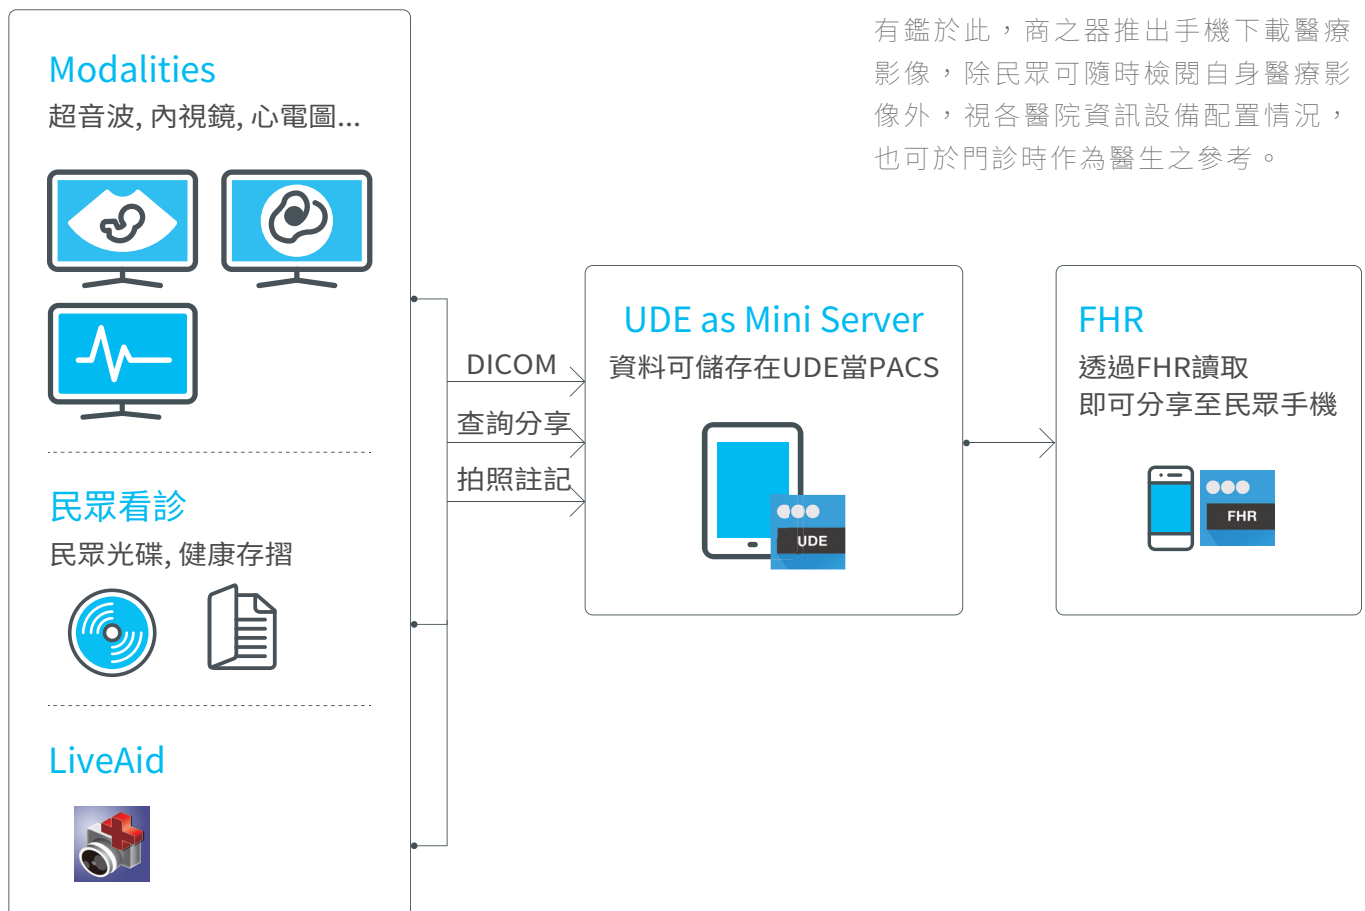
有鑑於此，商之器推出手機下載醫療影像，除民眾可隨時檢閱自身醫療影像外，視各醫院資訊設備配置情況，也可於門診時作為醫生之參考。

Modalities
超音波, 內視鏡, 心電圖...

民眾看診
民眾光碟, 健康存摺

LiveAid

DICOM
查詢分享
拍照註記

UDE as Mini Server
資料可儲存在UDE當PACS

UDE

FHR
透過FHR讀取
即可分享至民眾手機

FHR